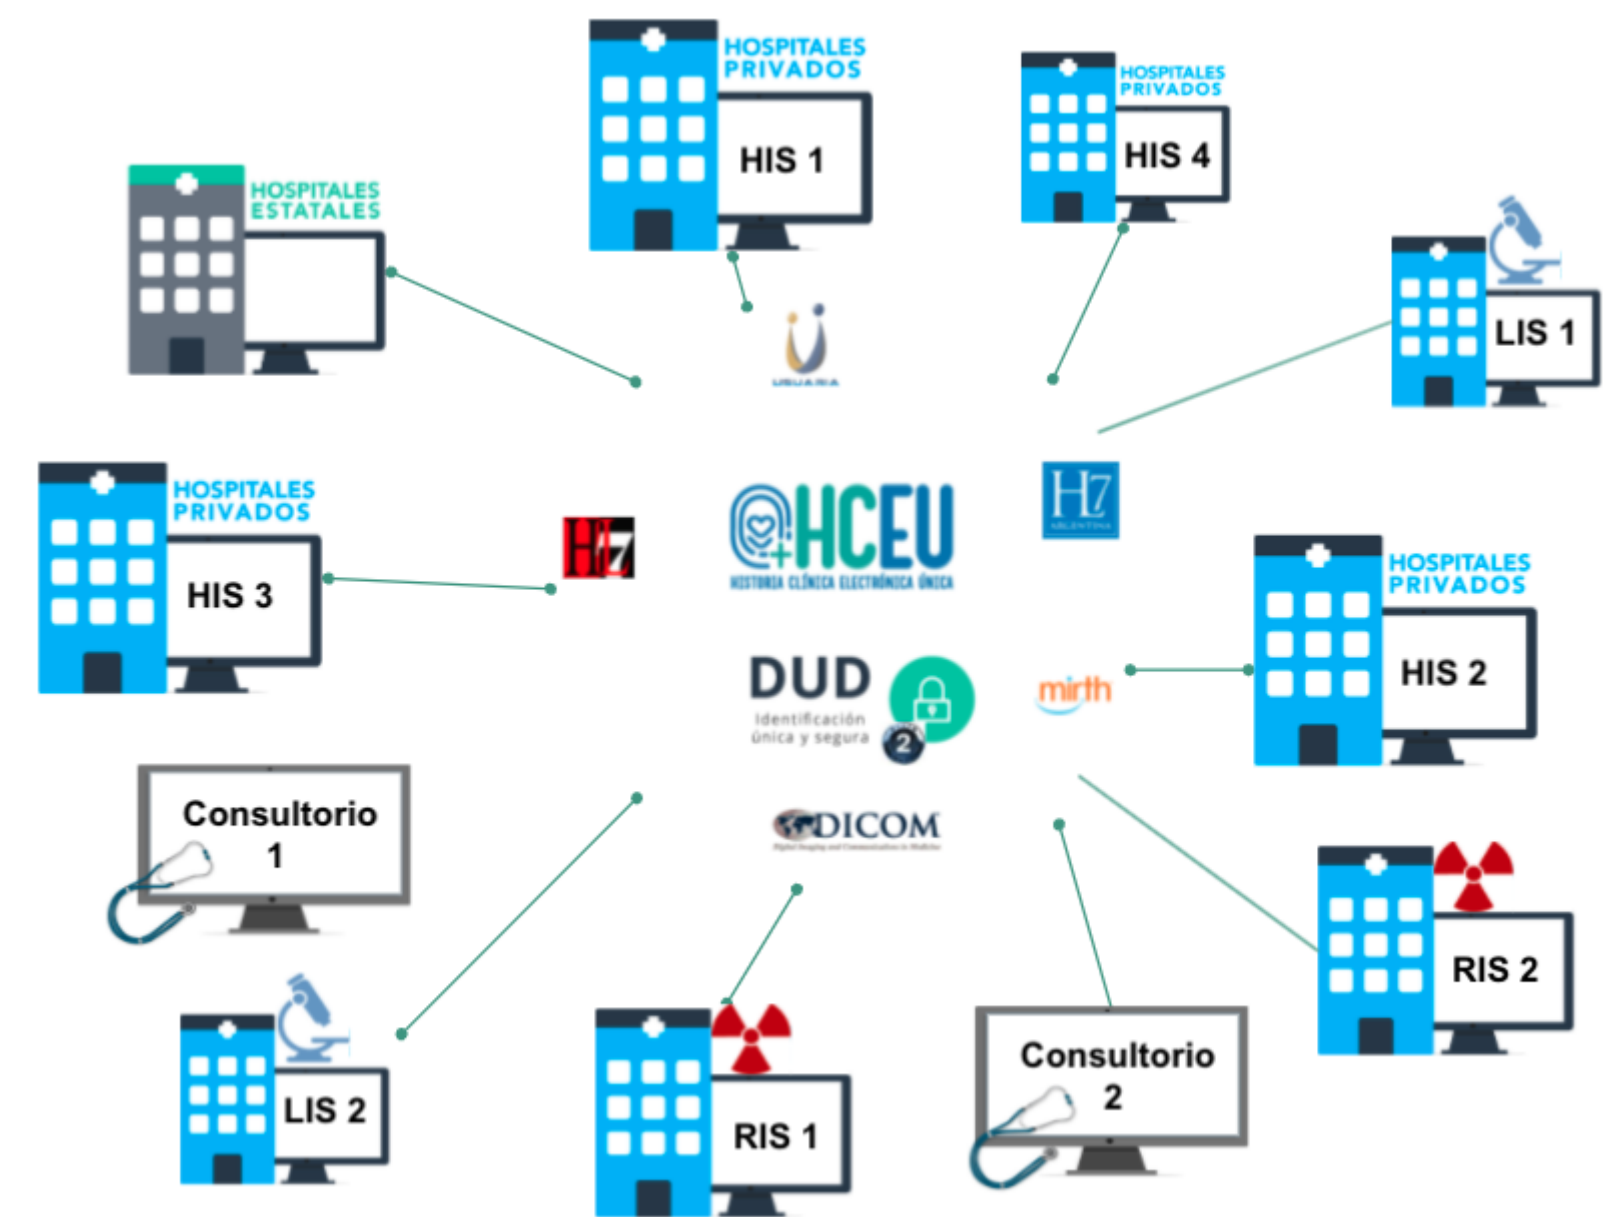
HOSPITALES PRIVADOS

HIS 1

HOSPITALES PRIVADOS

HIS 4

HOSPITALES ESTATALES

USUARIA

LIS 1

HOSPITALES PRIVADOS

HIS 3

HL7

HCEU
HISTORIA CLÍNICA ELECTRÓNICA ÚNICA

HL7
ARGENTINA

HOSPITALES PRIVADOS

HIS 2

DUD
identificación única y segura

mirth

Consultorio 1

DICOM
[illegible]

RIS 2

LIS 2

RIS 1

Consultorio 2